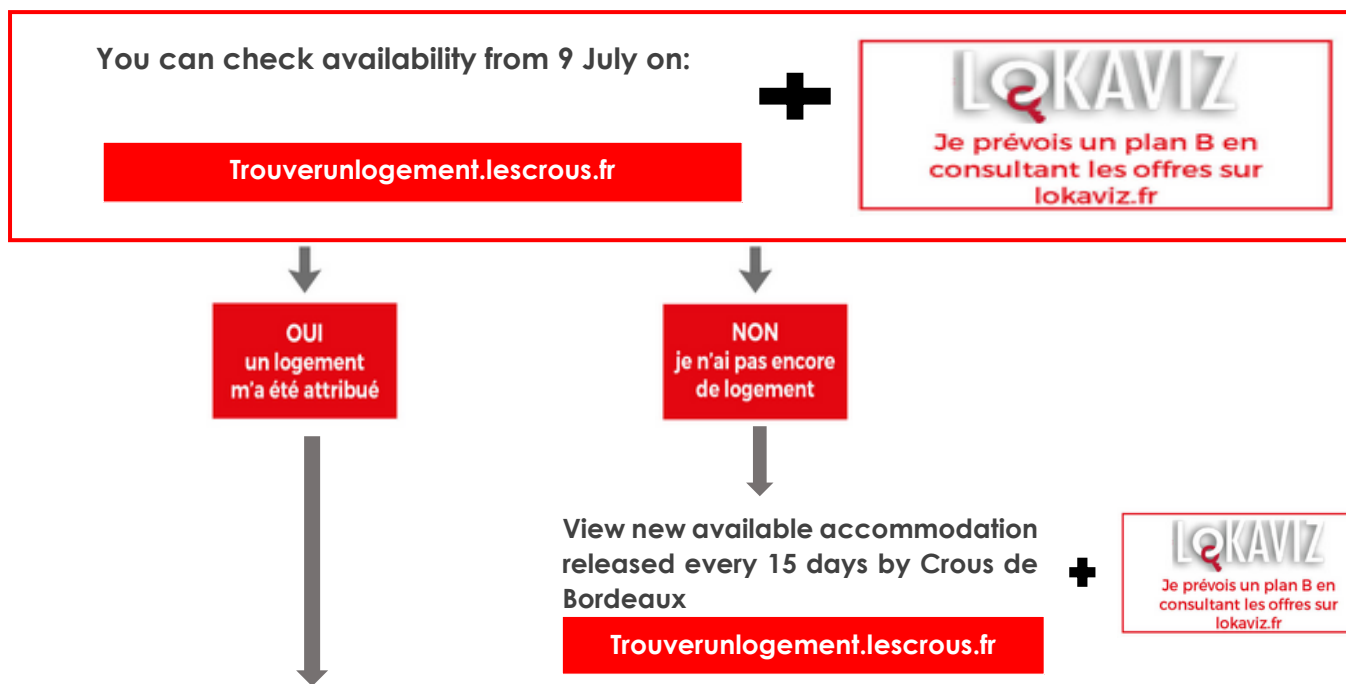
You can check availability from 9 July on:

Trouverunlogement.lescrous.fr

LOKAVIZ
Je prévois un plan B en consultant les offres sur lokaviz.fr

OUI
un logement m'a été attribué

NON
je n'ai pas encore de logement

View new available accommodation released every 15 days by Crous de Bordeaux

Trouverunlogement.lescrous.fr

LOKAVIZ
Je prévois un plan B en consultant les offres sur lokaviz.fr